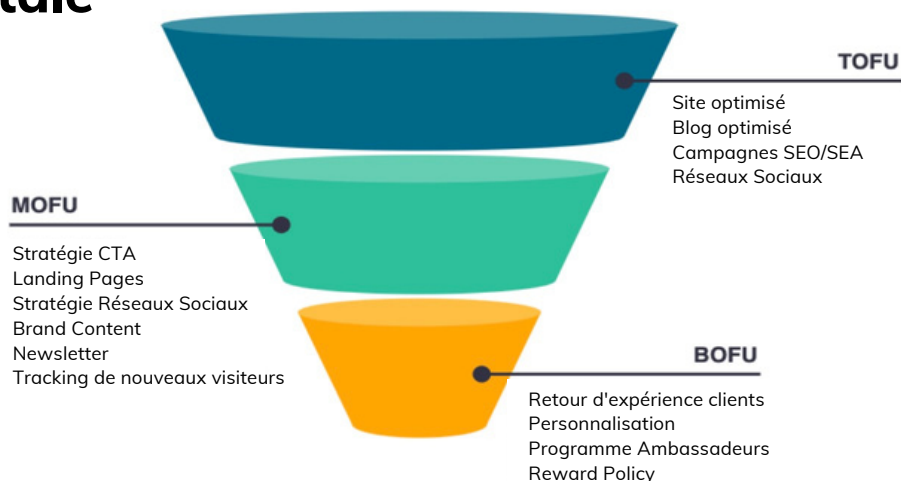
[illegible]tale

TOFU

Site optimisé
Blog optimisé
Campagnes SEO/SEA
Réseaux Sociaux

MOFU

Stratégie CTA
Landing Pages
Stratégie Réseaux Sociaux
Brand Content
Newsletter
Tracking de nouveaux visiteurs

BOFU

Retour d'expérience clients
Personnalisation
Programme Ambassadeurs
Reward Policy